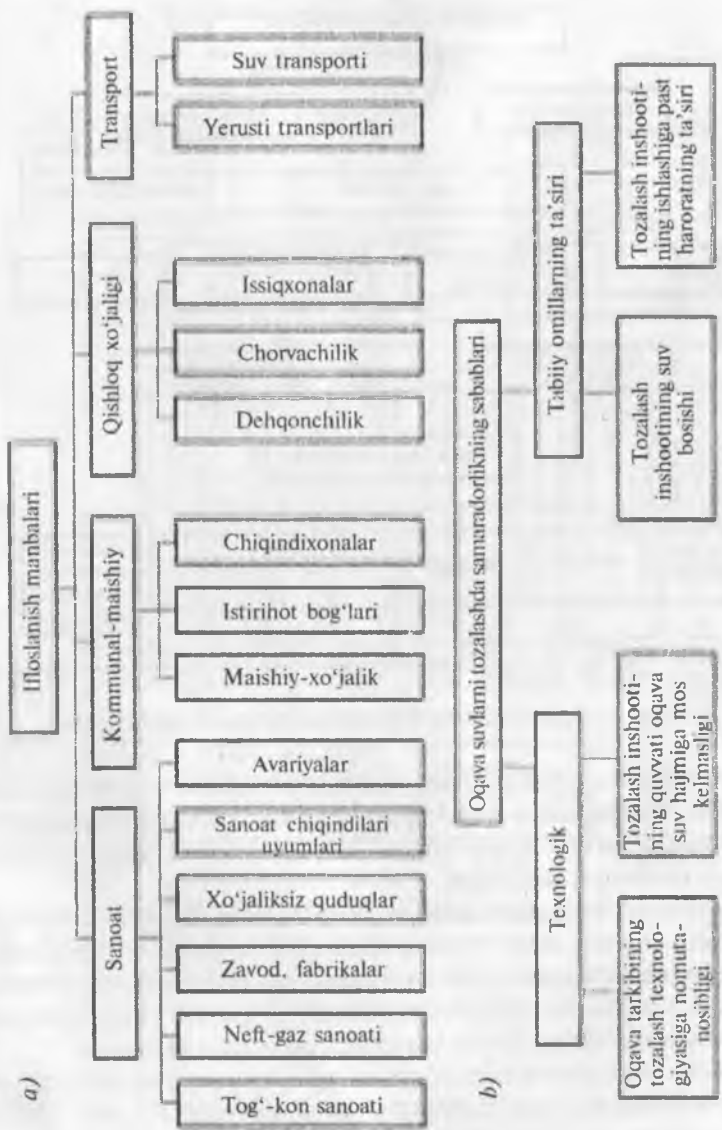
a)

Ifloslanish manbalari

Transport

Suv transporti

Yerusti transportlari

Qishloq xo'jaligi

Issiqxonalar

Chorvachilik

Dehqonchilik

Kommunal-maishiy

Chiqindixonalar

Istirihot bog'lari

Maishiy-xo'jalik

Sanoat

Avariyalar

Sanoat chiqindilari uyumlari

Xo'jaliksiz quduqlar

Zavod, fabrikalar

Neft-gaz sanoati

Tog'-kon sanoati

b)

Oqava suvlarni tozalashda samaradorlikning sabablari

Tabiiy omillarning ta'siri

Tozalash inshootining ishlashiga past haroratning ta'siri

Tozalash inshootining suv bosishi

Texnologik

Tozalash inshootining quvvati oqava suv hajmiga mos kelmasligi

Oqava tarkibining tozalash texnologiyasiga nomutanosibligi